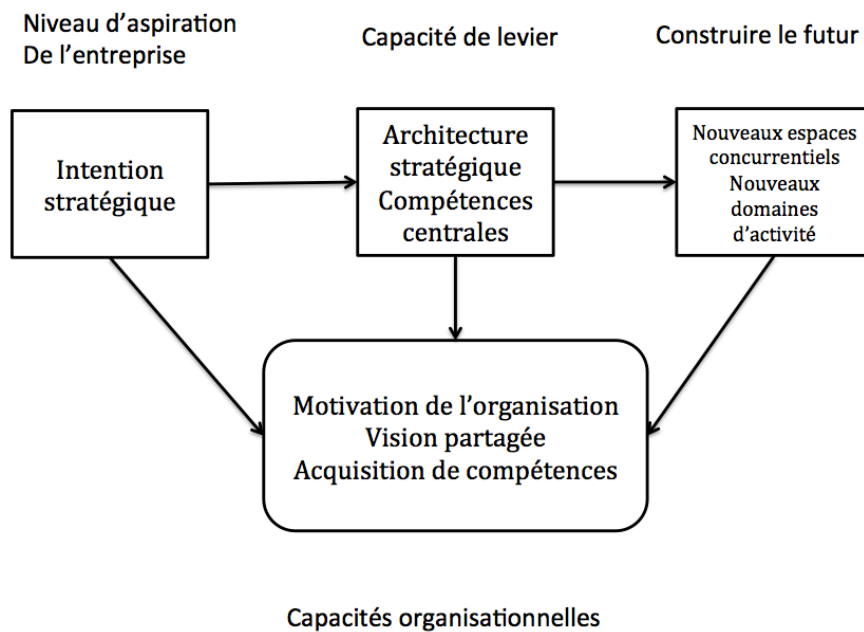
Niveau d'aspiration
De l'entreprise

Capacité de levier

Construire le futur

Intention stratégique

Architecture stratégique
Compétences centrales

Nouveaux espaces concurrentiels
Nouveaux domaines d'activité

Motivation de l'organisation
Vision partagée
Acquisition de compétences

Capacités organisationnelles